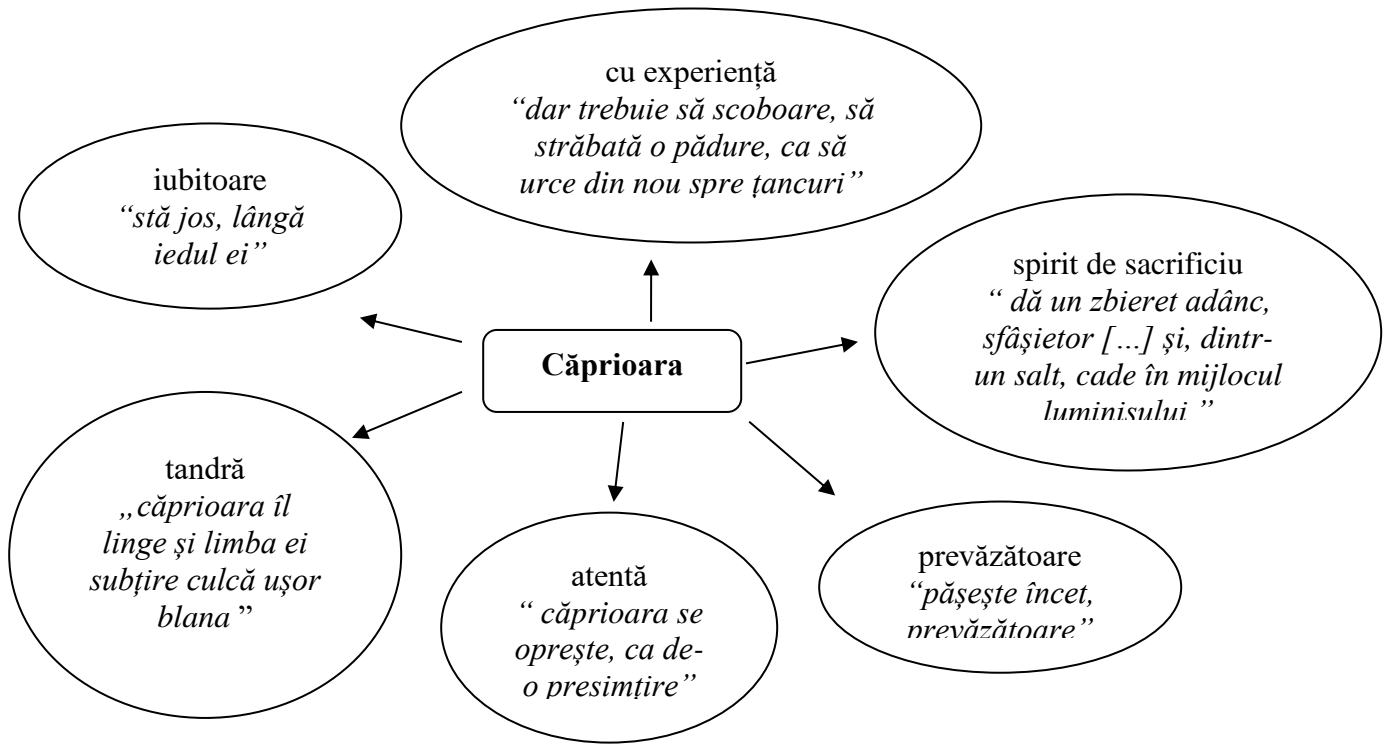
cu experiență
*“dar trebuie să scoboare, să străbată o pădure, ca să urce din nou spre țancuri”*

iubitoare
*“stă jos, lângă iedul ei”*

spirit de sacrificiu
*“ dă un zbieret adânc, sfâșietor […] și, dintr-un salt, cade în mijlocul luminișului ”*

**Căprioara**

tandră
*„căprioara îl linge și limba ei subțire culcă ușor blana ”*

atentă
*“ căprioara se oprește, ca de-o presimțire”*

prevăzătoare
*“pășește încet, prevăzătoare”*